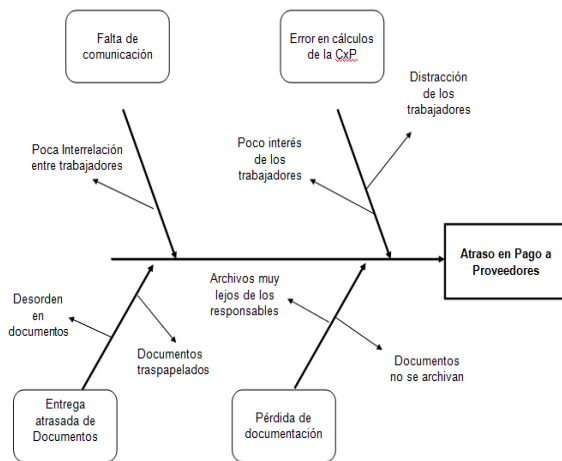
Falta de comunicación

Error en cálculos de la CxP

Distracción de los trabajadores

Poca Interrelación entre trabajadores

Poco interés de los trabajadores

Atraso en Pago a Proveedores

Archivos muy lejos de los responsables

Desorden en documentos

Documentos traspapelados

Documentos no se archivan

Entrega atrasada de Documentos

Pérdida de documentación